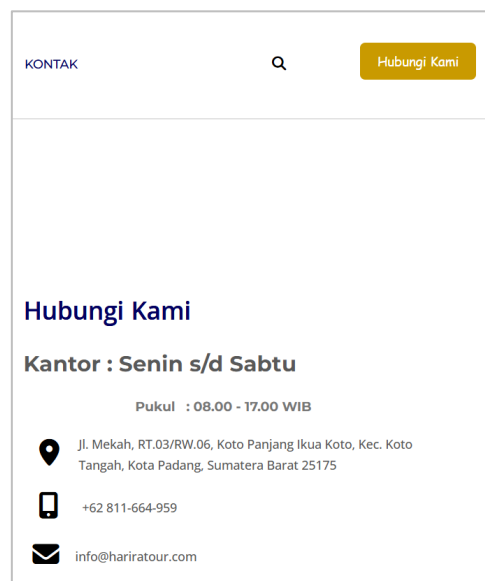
KONTAK

Hubungi Kami

Hubungi Kami

Kantor : Senin s/d Sabtu

Pukul : 08.00 - 17.00 WIB

Jl. Mekah, RT.03/RW.06, Koto Panjang Ikua Koto, Kec. Koto Tangah, Kota Padang, Sumatera Barat 25175

+62 811-664-959

info@hariratour.com